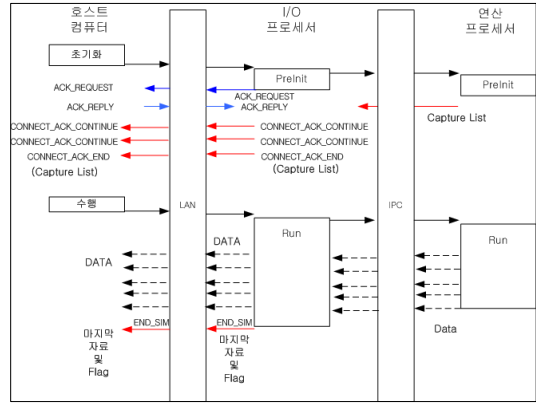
호스트
컴퓨터

I/O
프로세서

연산
프로세서

초기화

PreInit

PreInit

ACK_REQUEST

ACK_REQUEST

ACK_REPLY

ACK_REPLY

Capture List

CONNECT_ACK_CONTINUE

CONNECT_ACK_CONTINUE

CONNECT_ACK_CONTINUE

CONNECT_ACK_CONTINUE

CONNECT_ACK_END

CONNECT_ACK_END

(Capture List)

(Capture List)

LAN

IPC

수행

Run

Run

DATA

DATA

END_SIM

END_SIM

Data

마지막
자료
및
Flag

마지막
자료
및
Flag